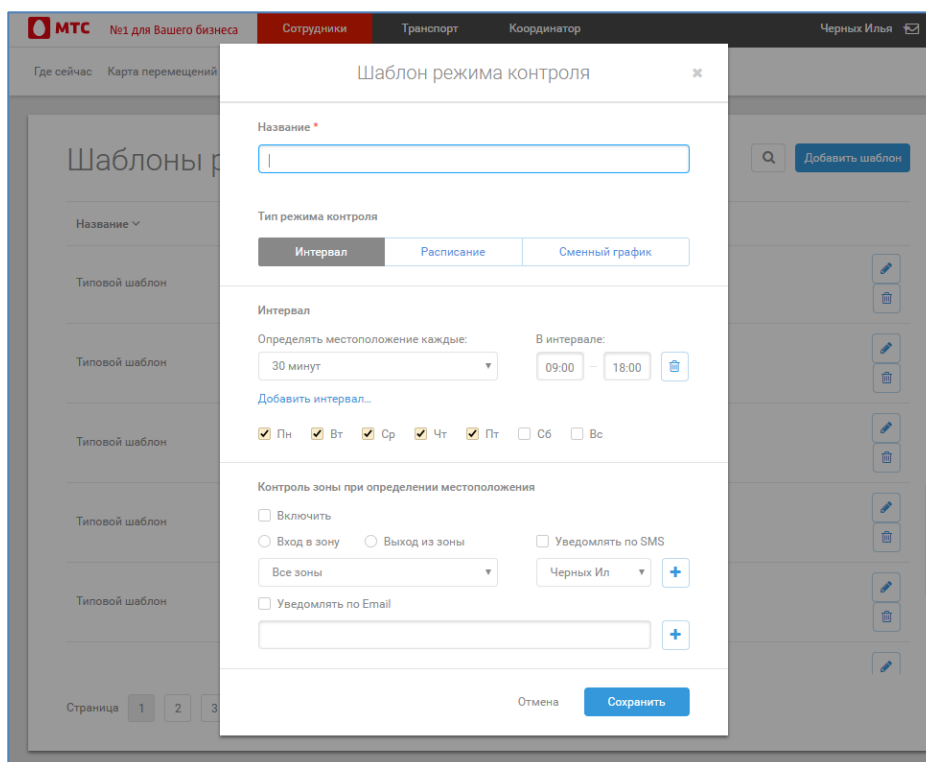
МТС №1 для Вашего бизнеса
Сотрудники
Транспорт
Координатор
Черных Илья

Где сейчас
Карта перемещений

Шаблоны р

Название

Типовой шаблон
Типовой шаблон
Типовой шаблон
Типовой шаблон
Типовой шаблон

Страница 1 2 3

Добавить шаблон

Шаблон режима контроля

×

Название *

Тип режима контроля

| Интервал | Расписание | Сменный график |
|---|---|---|

Интервал

Определять местоположение каждые:
30 минут

В интервале:
09:00 – 18:00

Добавить интервал...

Пн Вт Ср Чт Пт Сб Вс

Контроль зоны при определении местоположения

Включить

Вход в зону
Выход из зоны

Уведомлять по SMS

Все зоны

Черных Ил

+

Уведомлять по Email

+

Отмена
Сохранить